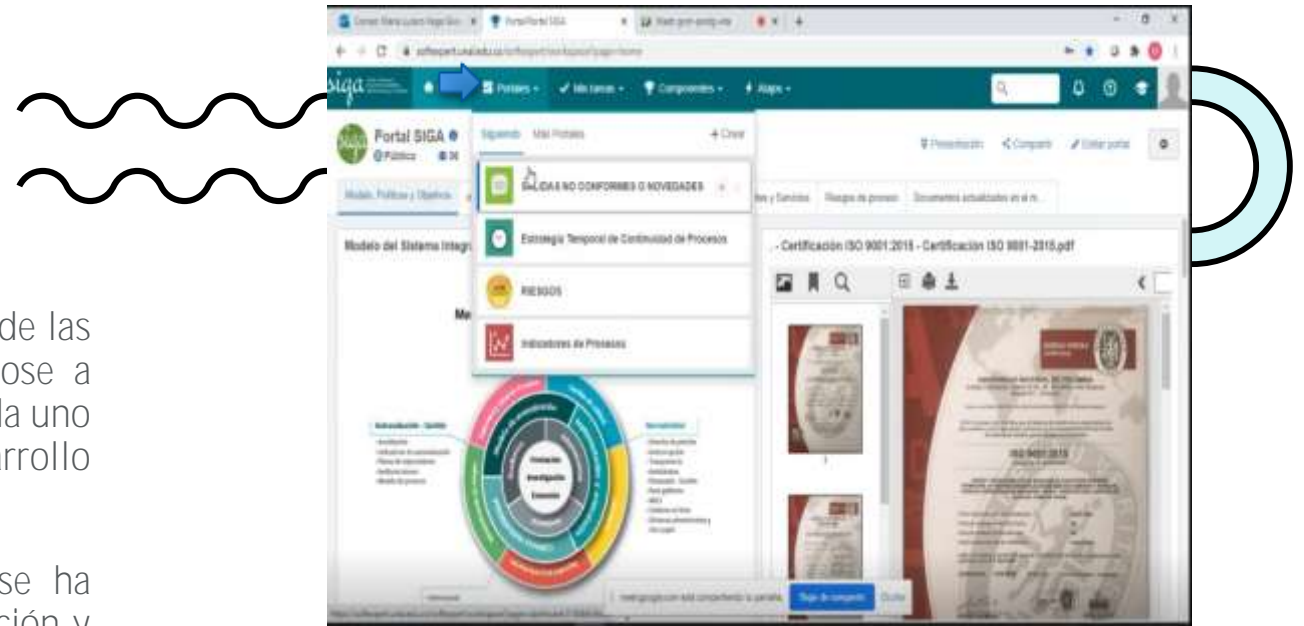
siga

Portales

Mis tareas

Componentes

Atajos

Portal SIGA

Pública

Siguiendo

Mis Portales

+ Crear

SALIDAS NO CONFORMES O NOVEDADES

Estrategia Temporal de Continuidad de Procesos

RIESGOS

Indicadores de Procesos

Presentación

Compartir

Editar portal

Modelo, Políticas y Objetivos

Riesgos de proceso

Documentos actualizados en el m...

Modelo del Sistema Integr

- Certificación ISO 9001:2015 - Certificación ISO 9001-2015.pdf

Formación

Investigación

Extensión

ISO 9001:2015

Dejar de compartir

Ocultar

de las
ose a
la uno
rrollo

se ha
ción y